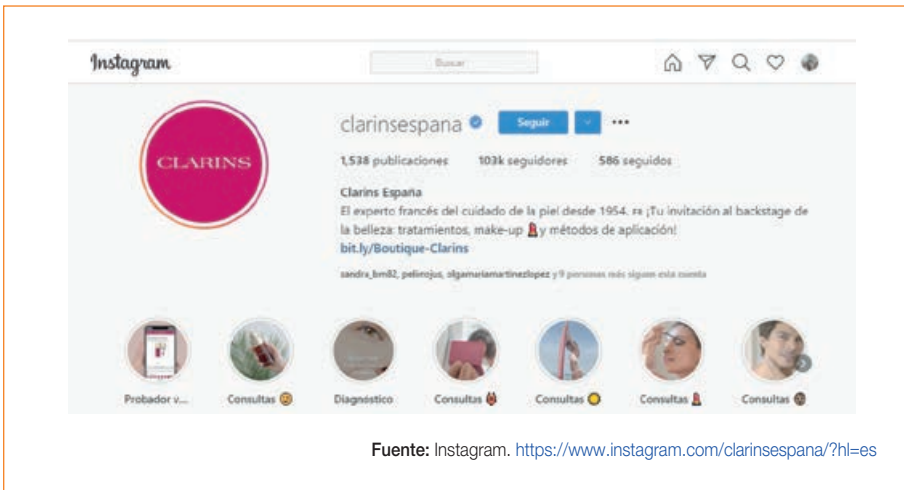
Instagram

Buscar

CLARINS

clarinsespana

Seguir

1.538 publicaciones 103k seguidores 586 seguidos

Clarins España
El experto francés del cuidado de la piel desde 1954. FR ¡Tu invitación al backstage de la belleza: tratamientos, make-up 💄 y métodos de aplicación!
bit.ly/Boutique-Clarins

sandra_bm82, pelirojus, olgamariamartinezlopez y 9 personas más siguen esta cuenta

Probador v... Consultas Diagnóstico Consultas Consultas Consultas Consultas

Fuente: Instagram. https://www.instagram.com/clarinsespana/?hl=es